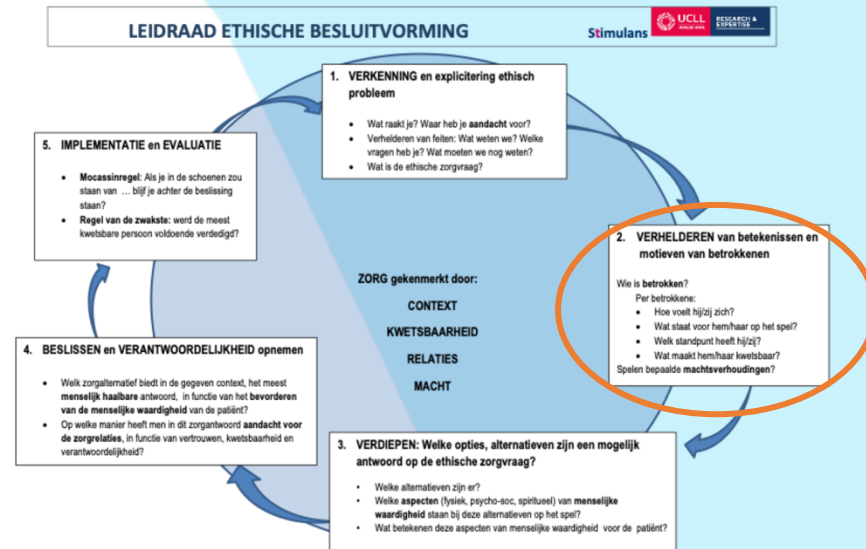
LEIDRAAD ETHISCHE BESLUITVORMING

Stimulans

UCLL RESEARCH & EXPERTISE

1. VERKENNING en explicitering ethisch probleem

- Wat raakt je? Waar heb je aandacht voor?
- Verhelderen van feiten: Wat weten we? Welke vragen heb je? Wat moeten we nog weten?
- Wat is de ethische zorgvraag?

5. IMPLEMENTATIE en EVALUATIE

- Mocassinregel: Als je in de schoenen zou staan van … blijf je achter de beslissing staan?
- Regel van de zwakste: werd de meest kwetsbare persoon voldoende verdedigd?

2. VERHELDEREN van betekenissen en motieven van betrokkenen

Wie is betrokken?
Per betrokkene:
- Hoe voelt hij/zij zich?
- Wat staat voor hem/haar op het spel?
- Welk standpunt heeft hij/zij?
- Wat maakt hem/haar kwetsbaar?
Spelen bepaalde machtsverhoudingen?

ZORG gekenmerkt door:
CONTEXT
KWETSBAARHEID
RELATIES
MACHT

4. BESLISSEN en VERANTWOORDELIJKHEID opnemen

- Welk zorgalternatief biedt in de gegeven context, het meest menselijk haalbare antwoord, in functie van het bevorderen van de menselijke waardigheid van de patiënt?
- Op welke manier heeft men in dit zorgantwoord aandacht voor de zorgrelaties, in functie van vertrouwen, kwetsbaarheid en verantwoordelijkheid?

3. VERDIEPEN: Welke opties, alternatieven zijn een mogelijk antwoord op de ethische zorgvraag?

- Welke alternatieven zijn er?
- Welke aspecten (fysiek, psycho-soc, spiritueel) van menselijke waardigheid staan bij deze alternatieven op het spel?
- Wat betekenen deze aspecten van menselijke waardigheid voor de patiënt?